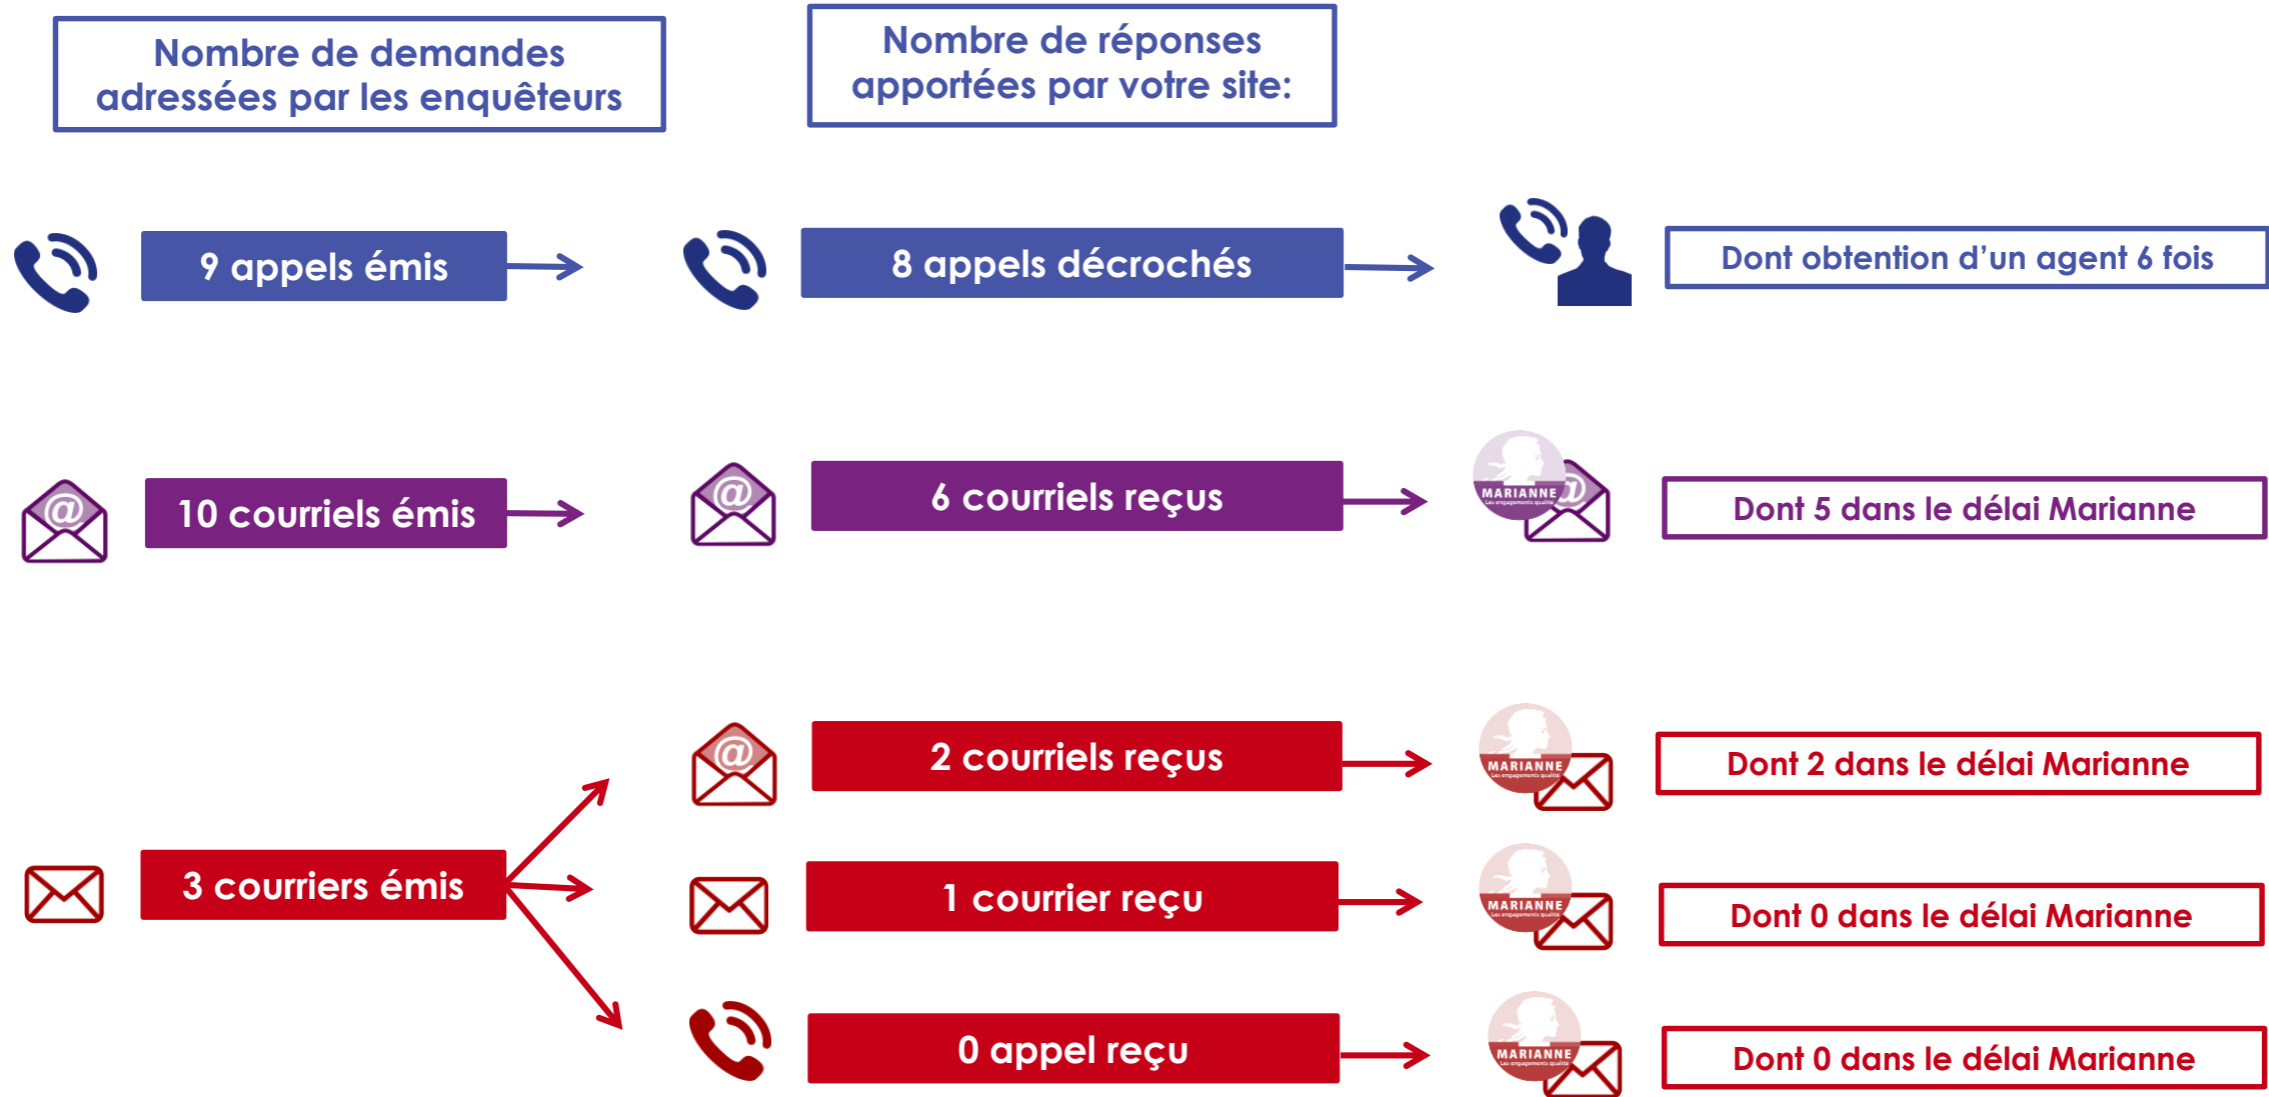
Nombre de demandes adressées par les enquêteurs

Nombre de réponses apportées par votre site:

9 appels émis

8 appels décrochés

Dont obtention d'un agent 6 fois

10 courriels émis

6 courriels reçus

MARIANNE

Dont 5 dans le délai Marianne

2 courriels reçus

MARIANNE

Dont 2 dans le délai Marianne

3 courriers émis

1 courrier reçu

MARIANNE

Dont 0 dans le délai Marianne

0 appel reçu

MARIANNE

Dont 0 dans le délai Marianne